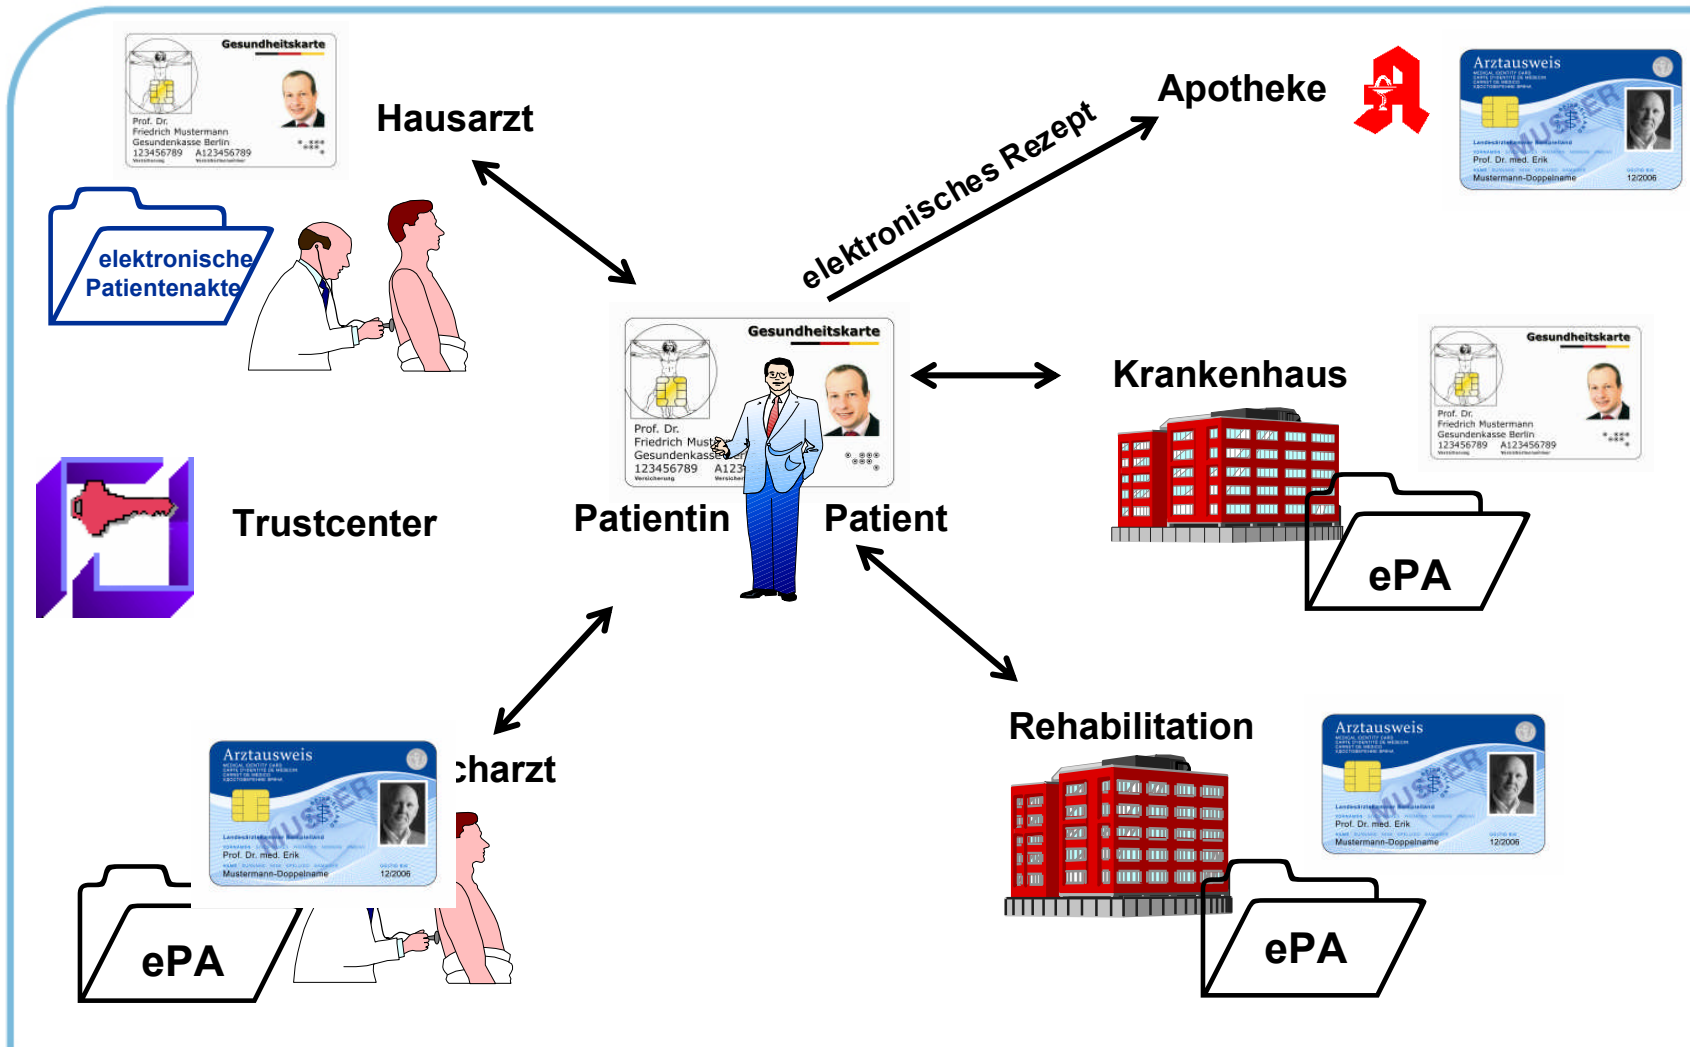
Gesundheitskarte
Prof. Dr.
Friedrich Mustermann
Gesundheitskasse Berlin
123456789 A123456789

Hausarzt

elektronische Patientenakte

elektronisches Rezept

Apotheke

Arztausweis
MUSTER
Prof. Dr. med. Erik
Mustermann-Doppelname
12/2006

Gesundheitskarte
Prof. Dr.
Friedrich Must
Gesundenkasse
123456789 A123

Krankenhaus

Gesundheitskarte
Prof. Dr.
Friedrich Mustermann
Gesundenkasse Berlin
123456789 A123456789

Trustcenter

Patientin

Patient

ePA

Rehabilitation

Arztausweis
MUSTER
Prof. Dr. med. Erik
Mustermann-Doppelname
12/2006

Arztausweis
MUSTER
Prof. Dr. med. Erik
Mustermann-Doppelname
12/2006

charzt

ePA

ePA